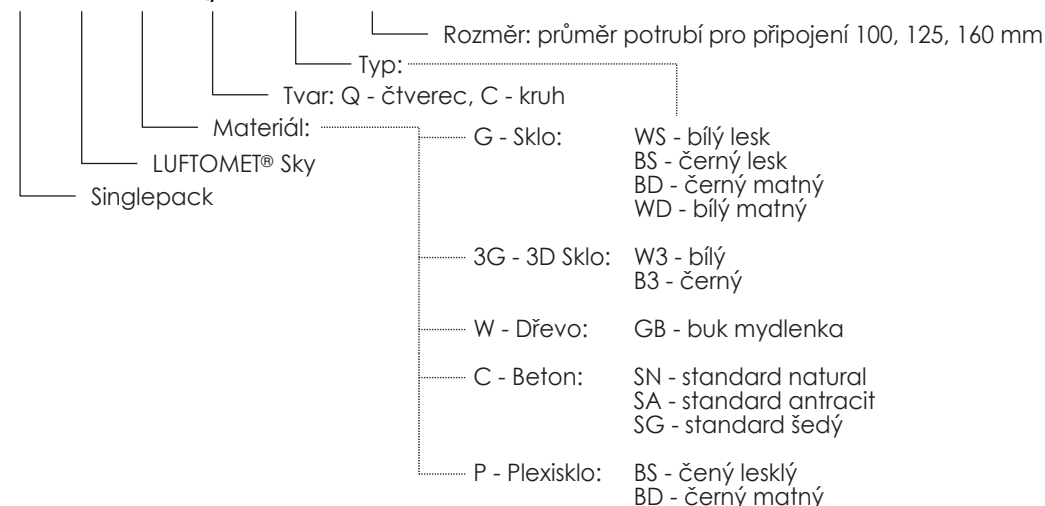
Rozměr: průměr potrubí pro připojení 100, 125, 160 mm

Typ:

Tvar: Q - čtverec, C - kruh

Materiál:

LUFTOMET® Sky

Singlepack

G - Sklo:
WS - bílý lesk
BS - černý lesk
BD - černý matný
WD - bílý matný

3G - 3D Sklo:
W3 - bílý
B3 - černý

W - Dřevo:
GB - buk mydlenka

C - Beton:
SN - standard natural
SA - standard antracit
SG - standard šedý

P - Plexisklo:
BS - čený lesklý
BD - černý matný